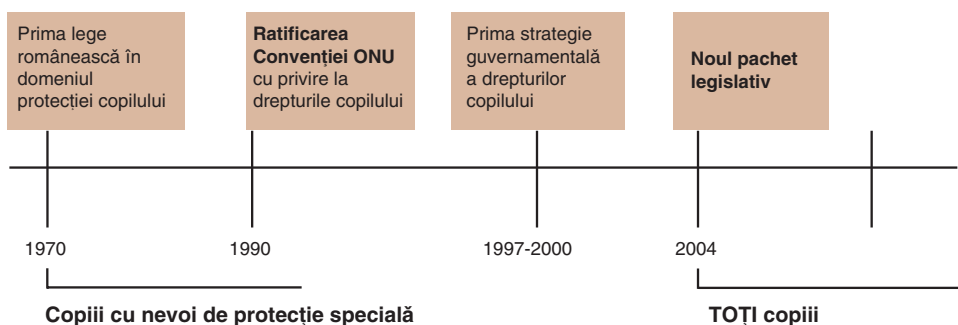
Prima lege românească în domeniul protecției copilului

**Ratificarea Convenției ONU** cu privire la drepturile copilului

Prima strategie guvernamentală a drepturilor copilului

**Noul pachet legislativ**

1970

1990

1997-2000

2004

**Copiii cu nevoi de protecție specială**

**TOȚI copiii**